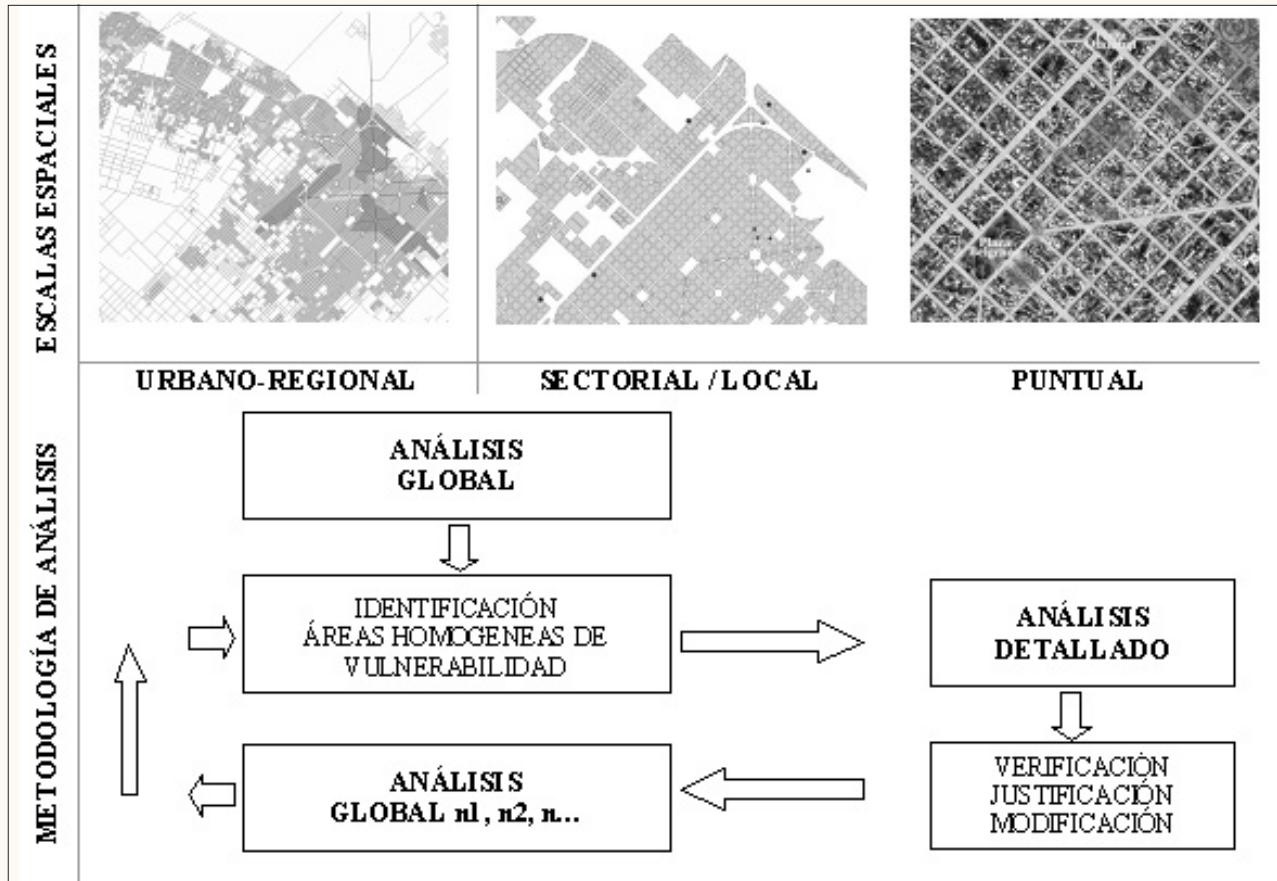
ESCALAS ESPACIALES

URBANO-REGIONAL

SECTORIAL / LOCAL

PUNTUAL

METODOLOGÍA DE ANÁLISIS

ANÁLISIS GLOBAL

IDENTIFICACIÓN ÁREAS HOMOGENEAS DE VULNERABILIDAD

ANÁLISIS DETALLADO

VERIFICACIÓN JUSTIFICACIÓN MODIFICACIÓN

ANÁLISIS GLOBAL n1, n2, n...